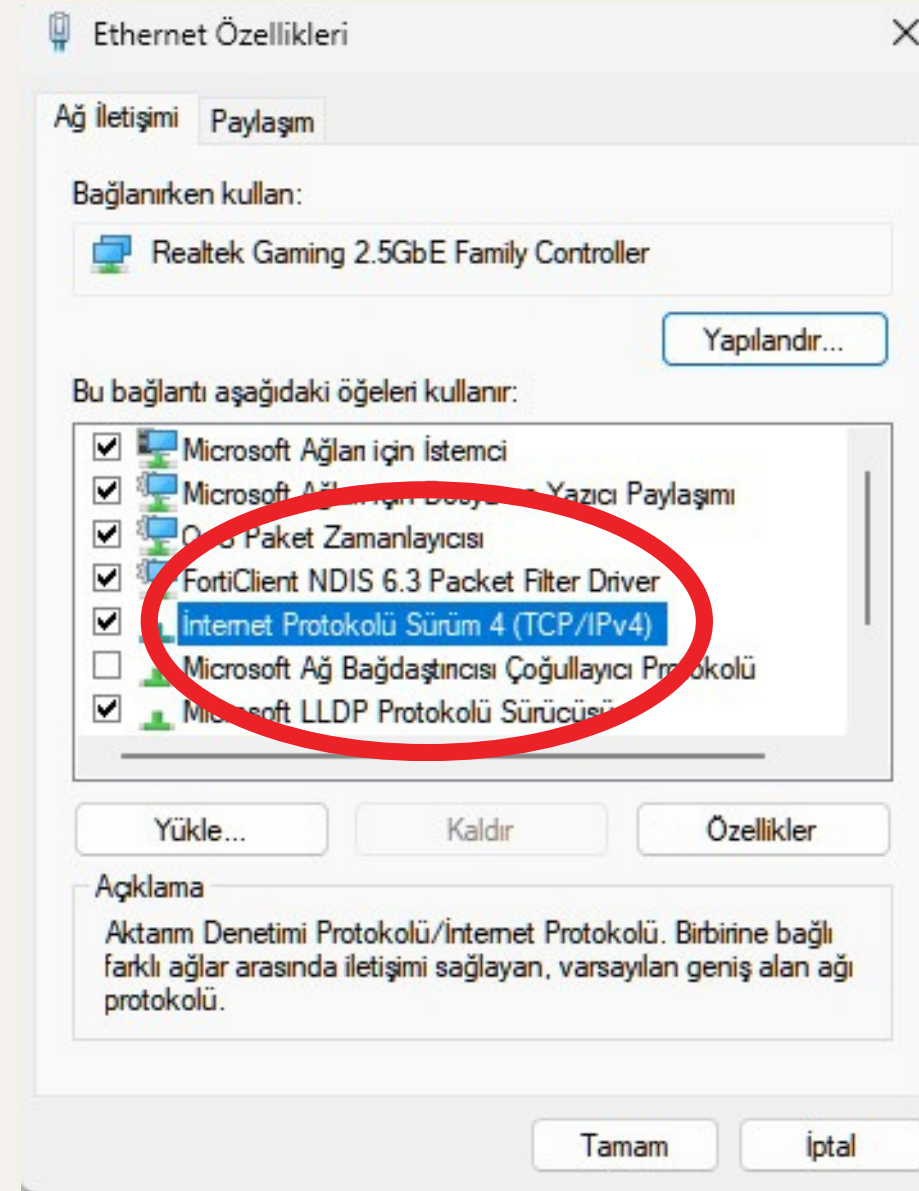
Ethernet Özellikleri

Ağ İletişimi
Paylaşım

Bağlanırken kullan:

Realtek Gaming 2.5GbE Family Controller

Yapılandır...

Bu bağlantı aşağıdaki öğeleri kullanır:

Microsoft Ağları için İstemci
Microsoft A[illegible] Yazıcı Paylaşımı
Q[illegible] Paket Zamanlayıcısı
FortiClient NDIS 6.3 Packet Filter Driver
İnternet Protokolü Sürüm 4 (TCP/IPv4)
Microsoft Ağ Bağdaştırıcısı Çoğullayıcı Pr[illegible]okolü
M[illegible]soft LLDP Protokolü Sürücüs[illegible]

Yükle...
Kaldır
Özellikler

Açıklama

Aktarım Denetimi Protokolü/İnternet Protokolü. Birbirine bağlı farklı ağlar arasında iletişimi sağlayan, varsayılan geniş alan ağı protokolü.

Tamam
İptal